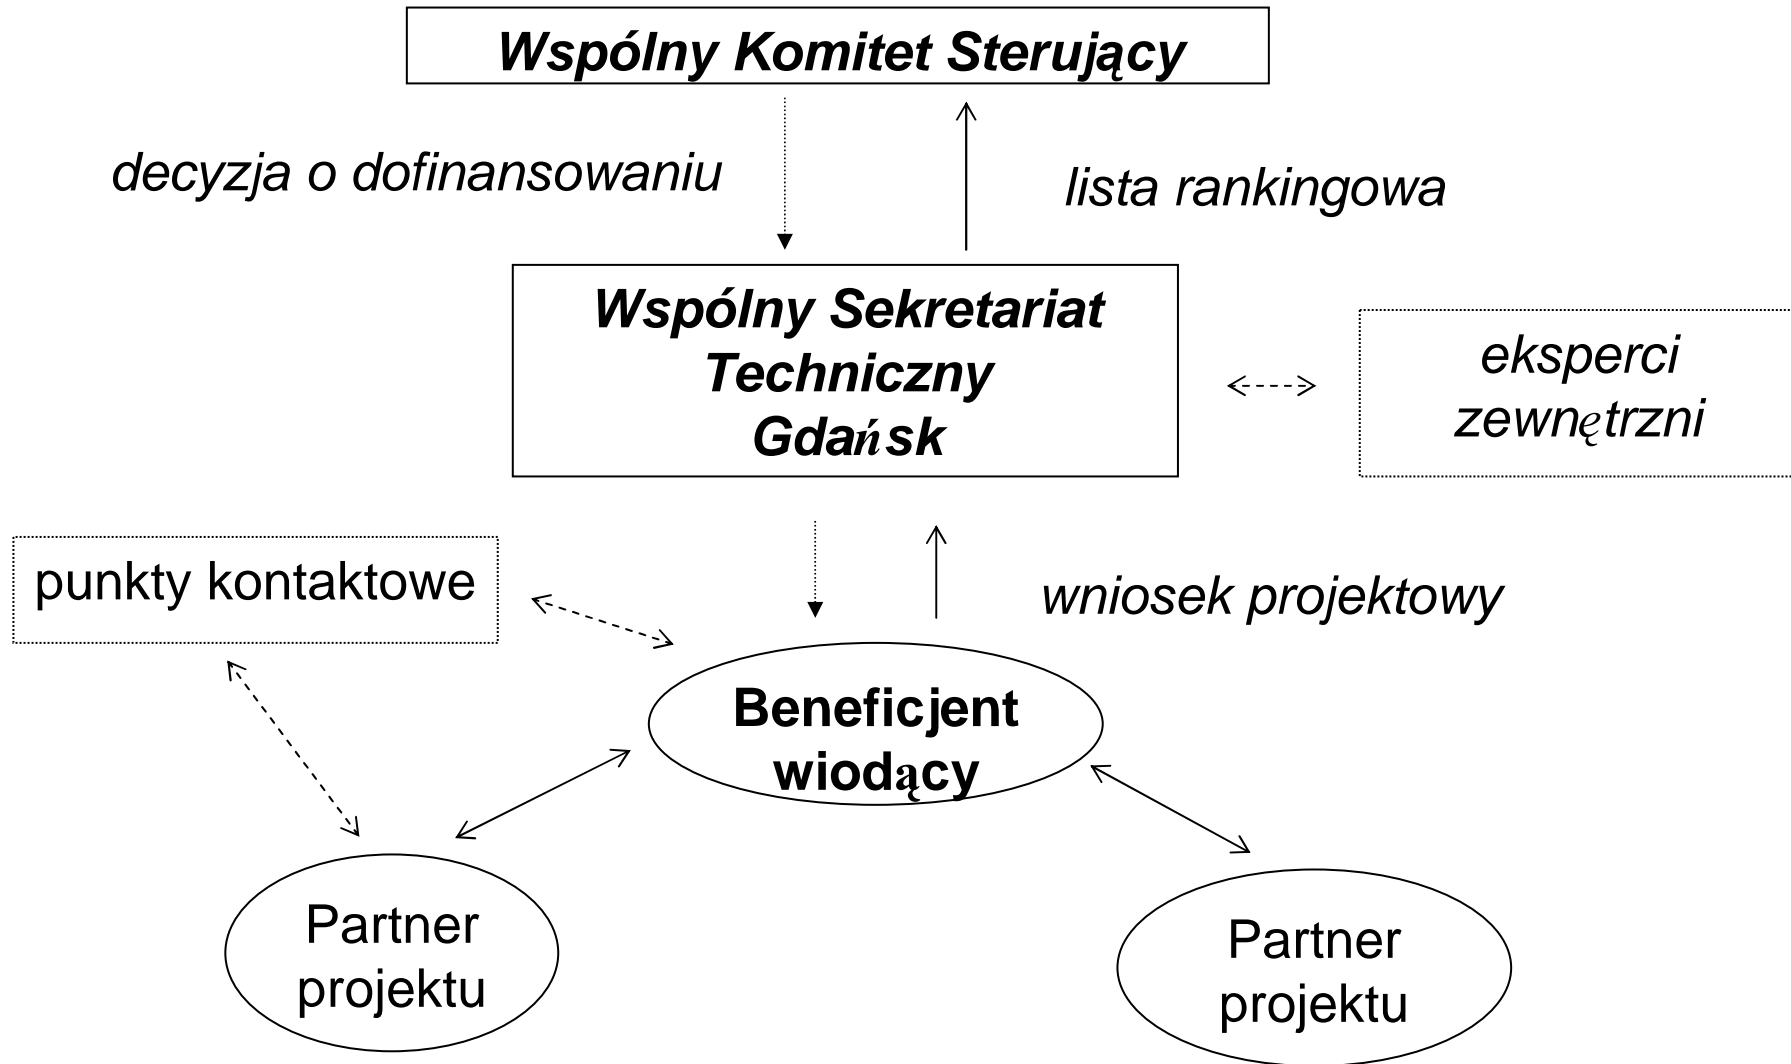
Wspólny Komitet Sterujący

decyzja o dofinansowaniu

lista rankingowa

Wspólny Sekretariat Techniczny Gdańsk

eksperci zewnętrzni

punkty kontaktowe

wniosek projektowy

Beneficjent wiodący

Partner projektu

Partner projektu